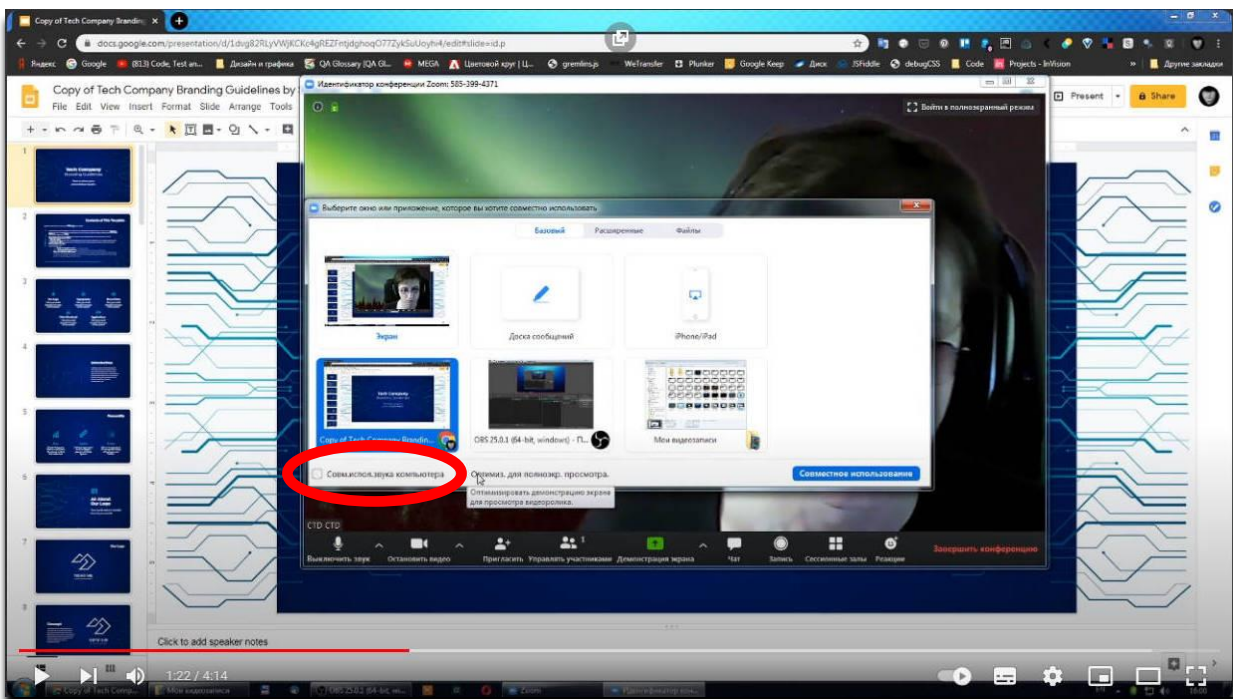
Copy of Tech Company Branding

docs.google.com/presentation/d/1dvg82RLyVWjKCKc4gREZFntjdghoqO77ZykSuUoyhi4/edit#slide=id.p

Яндекс Google (813) Code, Test an... Дизайн и графика QA Glossary (QA Gl... MEGA Цветовой круг | Ц... gremlins.js WeTransfer Plunker Google Keep Диск JSFiddle debugCSS Code Projects - InVision Другие закладки

Copy of Tech Company Branding Guidelines by

File Edit View Insert Format Slide Arrange Tools

Present Share

Идентификатор конференции Zoom: 585-399-4371

Войти в полноэкранный режим

Выберите окно или приложение, которое вы хотите совместно использовать

Базовый Расширенные Файлы

Экран

Доска сообщений

iPhone/iPad

Copy of Tech Company Brandin...

OBS 25.0.1 (64-bit, windows) - П...

Мои видеозаписи

Совм.испол.звука компьютера

Оптимиз. для полноэкр. просмотра.

Оптимизировать демонстрацию экрана для просмотра видеоролика.

Совместное использование

СТО СТО

Выключить звук Остановить видео Пригласить Управлять участниками Демонстрация экрана Чат Запись Сессионные залы Реакции

Завершить конференцию

Click to add speaker notes

1:22 / 4:14

Copy of Tech Comp... Мои видеозаписи OBS 25.0.1 (64-bit, wi... Zoom Идентификатор кон...